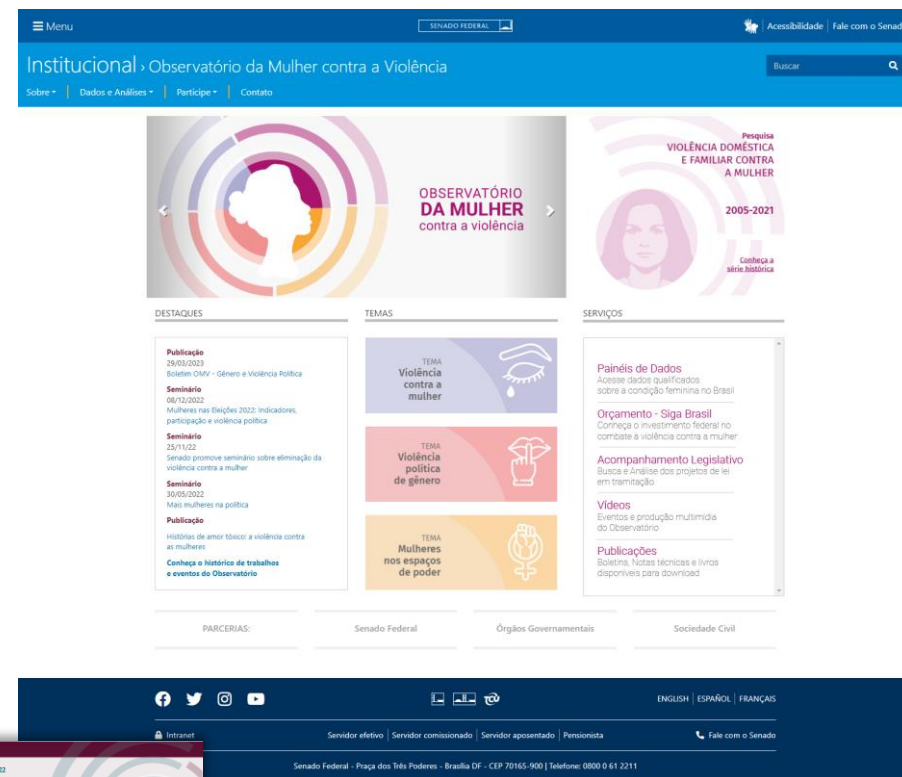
Menu

SENADO FEDERAL

Acessibilidade | Fale com o Senad

Institucional › Observatório da Mulher contra a Violência

Buscar

Sobre ▾ | Dados e Análises ▾ | Participe ▾ | Contato

OBSERVATÓRIO
DA MULHER
contra a violência

Pesquisa
VIOLÊNCIA DOMÉSTICA
E FAMILIAR CONTRA
A MULHER

2005-2021

Conheça a
série histórica

DESTAQUES

Publicação
29/03/2023
Boletim OMV - Gênero e Violência Política

Seminário
08/12/2022
Mulheres nas Eleições 2022: Indicadores, participação e violência política

Seminário
25/11/22
Senado promove seminário sobre eliminação da violência contra a mulher

Seminário
30/05/2022
Mais mulheres na política

Publicação
Histórias de amor tóxico: a violência contra as mulheres

Conheça o histórico de trabalhos e eventos do Observatório

TEMAS

TEMA
Violência contra a mulher

TEMA
Violência política de gênero

TEMA
Mulheres nos espaços de poder

SERVIÇOS

Painéis de Dados
Acesse dados qualificados sobre a condição feminina no Brasil

Orçamento - Siga Brasil
Conheça o investimento federal no combate à violência contra a mulher

Acompanhamento Legislativo
Busca e Análise dos projetos de lei em tramitação

Vídeos
Eventos e produção multimídia do Observatório

Publicações
Boletins, Notas técnicas e livros disponíveis para download

PARCERIAS:

Senado Federal

Órgãos Governamentais

Sociedade Civil

ENGLISH | ESPAÑOL | FRANÇAIS

Intranet

Servidor efetivo | Servidor comissionado | Servidor aposentado | Pensionista

Fale com o Senado

Senado Federal - Praça dos Três Poderes - Brasília DF - CEP 70165-900 | Telefone: 0800 0 61 2211